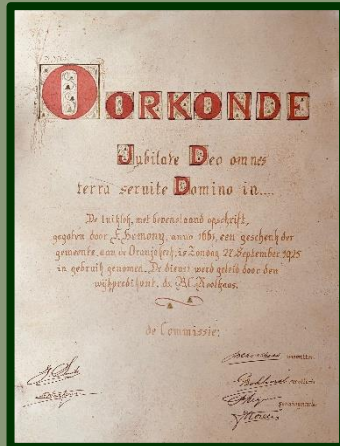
OORKONDE

Jubilate Deo omnes terra servite Domino in....

De luidklok, met bovenstaand opschrift, gegoten door F. Hemony, anno 1665, een geschenk der gemeente, aan de Oranjekerk, is Zondag 21 September 1975 in gebruik genomen. De dienst werd geleid door den wijkpredikant, ds. A. Roskam.

de Commissie:

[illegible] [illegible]

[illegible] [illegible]

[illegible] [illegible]

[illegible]

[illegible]